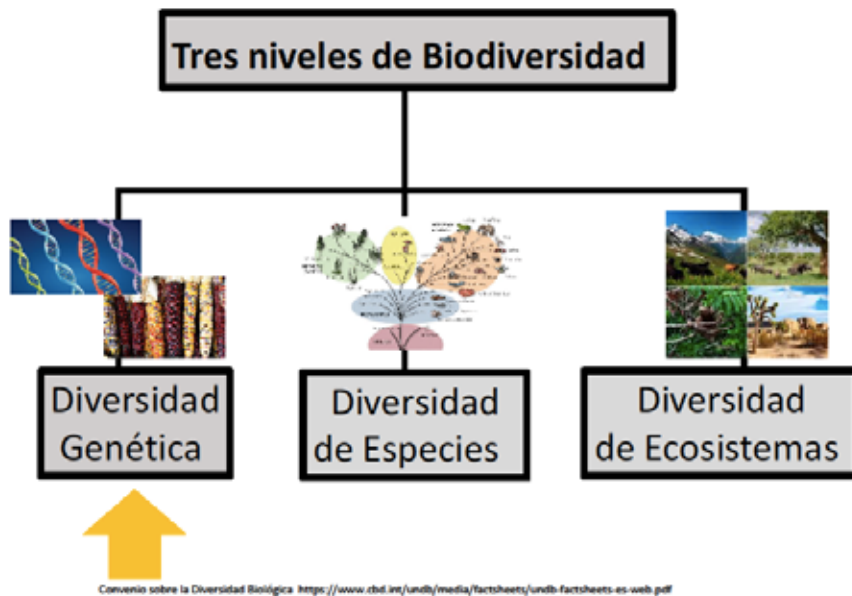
Tres niveles de Biodiversidad

Diversidad Genética

Diversidad de Especies

Diversidad de Ecosistemas

Convenio sobre la Diversidad Biológica https://www.cbd.int/undb/media/factsheets/undb-factsheets-es-web.pdf